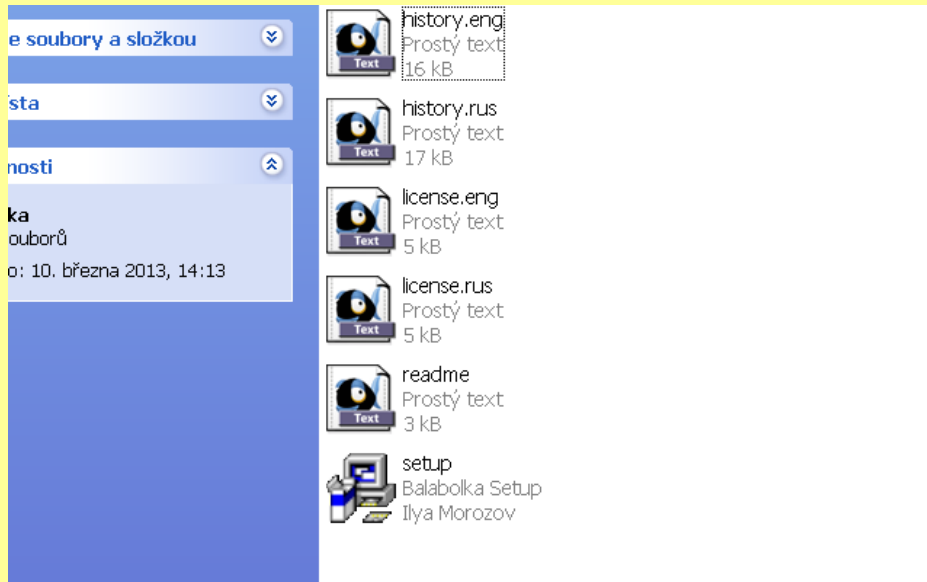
e soubory a složkou

ista

nosti

ka
ouborů
o: 10. března 2013, 14:13

Text
history.eng
Prostý text
16 kB

Text
history.rus
Prostý text
17 kB

Text
license.eng
Prostý text
5 kB

Text
license.rus
Prostý text
5 kB

Text
readme
Prostý text
3 kB

setup
Balabolka Setup
Ilya Morozov